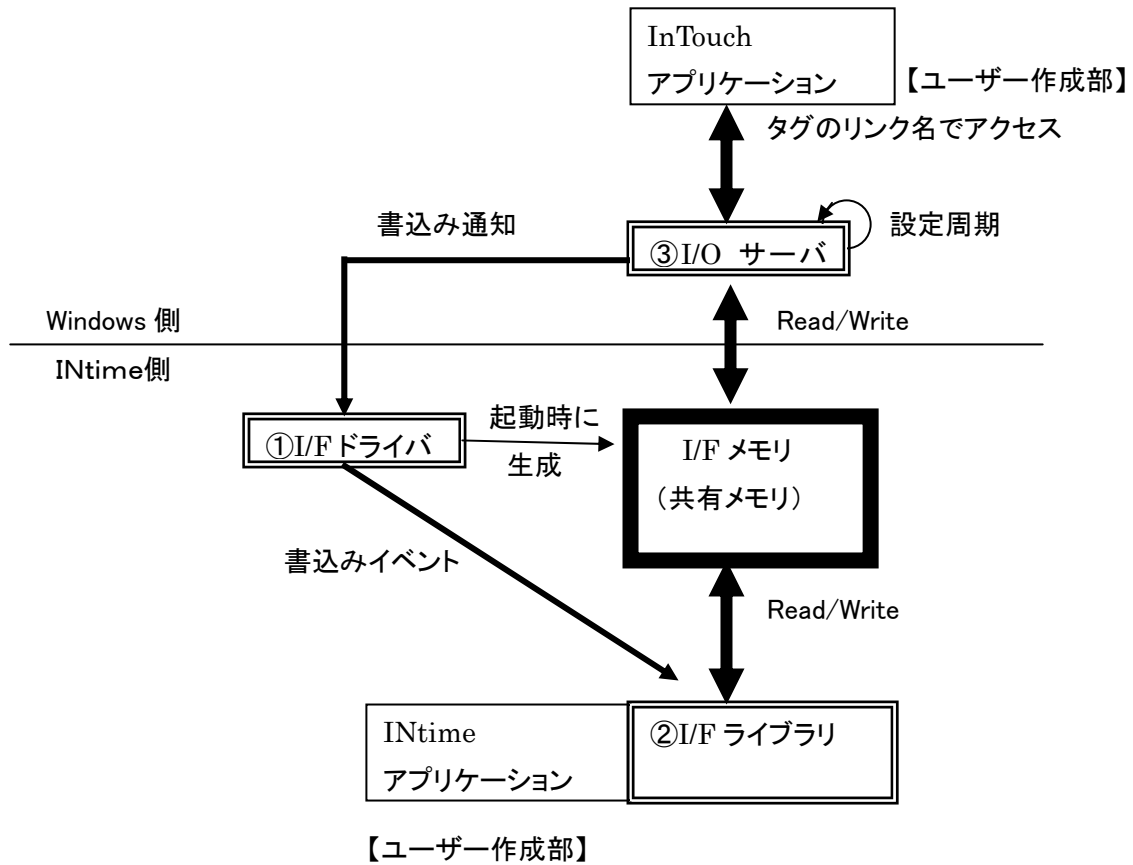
InTouch
アプリケーション

【ユーザー作成部】

タグのリンク名でアクセス

書込み通知

③I/O サーバ

設定周期

Windows 側

Read/Write

INtime側

①I/F ドライバ

起動時に
生成

I/F メモリ
（共有メモリ）

書込みイベント

Read/Write

INtime
アプリケーション

②I/F ライブラリ

【ユーザー作成部】